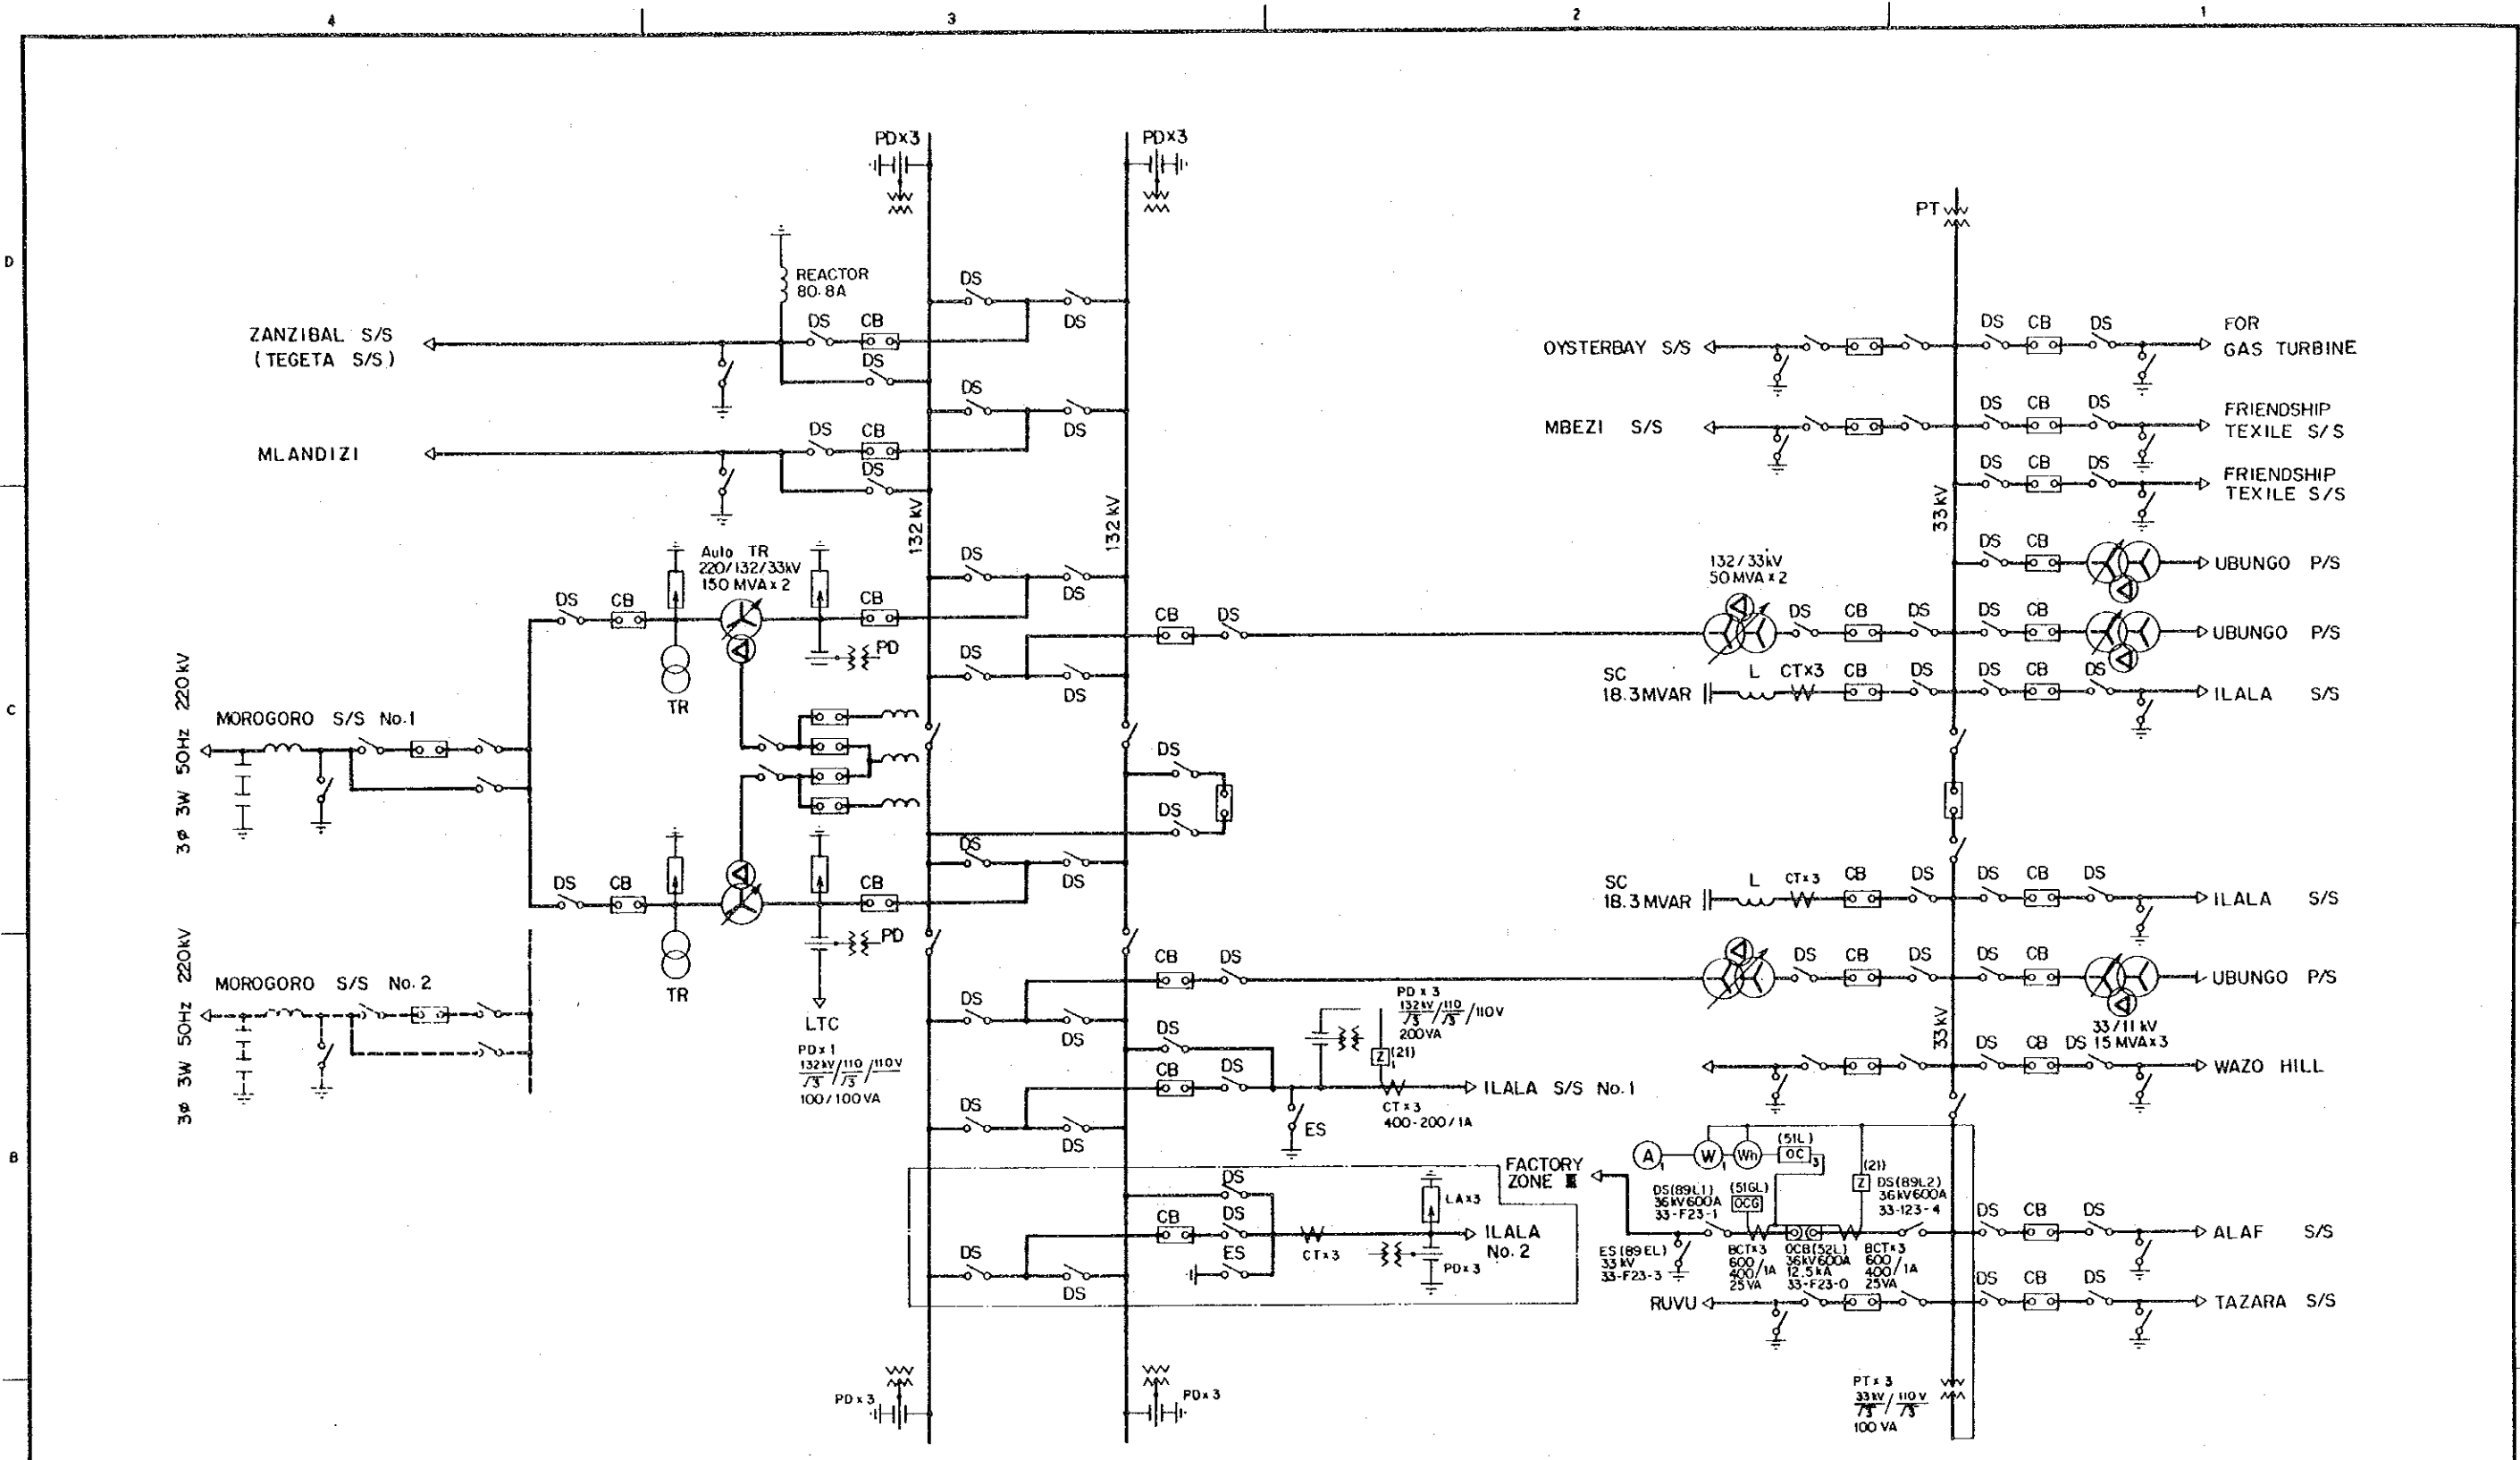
4
3
2
1
D
C
B

PDx3
PDx3
PT
REACTOR
80.8A
DS
DS
CB
DS
DS
ZANZIBAL S/S
(TEGETA S/S)
DS
DS
CB
DS
DS
MLANDIZI
OYSTERBAY S/S
DS CB DS
FOR
GAS TURBINE
MBEZI S/S
DS CB DS
FRIENDSHIP
TEXILE S/S
DS CB DS
FRIENDSHIP
TEXILE S/S
132 kV
132 kV
33 kV
Auto TR
220/132/33kV
150 MVA x 2
DS
CB
CB
DS
DS CB
UBUNGO P/S
132/33kV
50 MVA x 2
CB DS
DS CB DS
DS CB
UBUNGO P/S
PD
TR
DS
DS
SC
18.3MVAR
L CTx3 CB DS
DS CB DS
ILALA S/S
220 kV
50Hz
3W
3φ
MOROGORO S/S No.1
DS
DS
DS
DS
DS
CB
CB
TR
PD
SC
18.3 MVAR
L CTx3 CB DS
DS CB DS
ILALA S/S
220kV
50Hz
3W
3φ
MOROGORO S/S No.2
LTC
PDx1
$\frac{132kV}{\sqrt{3}}/\frac{110}{\sqrt{3}}/110V$
100/100VA
CB DS
DS CB DS
DS CB
UBUNGO P/S
33/11 kV
15 MVA x 3
DS
DS
DS
PD x 3
$\frac{132kV}{\sqrt{3}}/\frac{110}{\sqrt{3}}/110V$
200VA
Z (21)
CB DS
ILALA S/S No.1
CT x 3
400-200/1A
33kV
DS CB DS
WAZO HILL
DS
DS
ES
FACTORY
ZONE Ⅱ
A W Wh
(51L)
OC
(21)
Z
DS(89L1)
36kV600A
33-F23-1
(51GL)
OCG
DS(89L2)
36kV600A
33-123-4
DS CB DS
ALAF S/S
DS
DS
CB
DS
ES
CTx3
LAx3
PDx3
ILALA
No. 2
DS
DS
ES(89EL)
33kV
33-F23-3
BCTx3
600/400/1A
25VA
OCB(52L)
36kV600A
12.5kA
33-F23-0
BCTx3
600/400/1A
25VA
RUVU
DS CB DS
TAZARA S/S
PD x 3
PD x 3
PT x 3
$\frac{33kV}{\sqrt{3}}/\frac{110V}{\sqrt{3}}$
100 VA